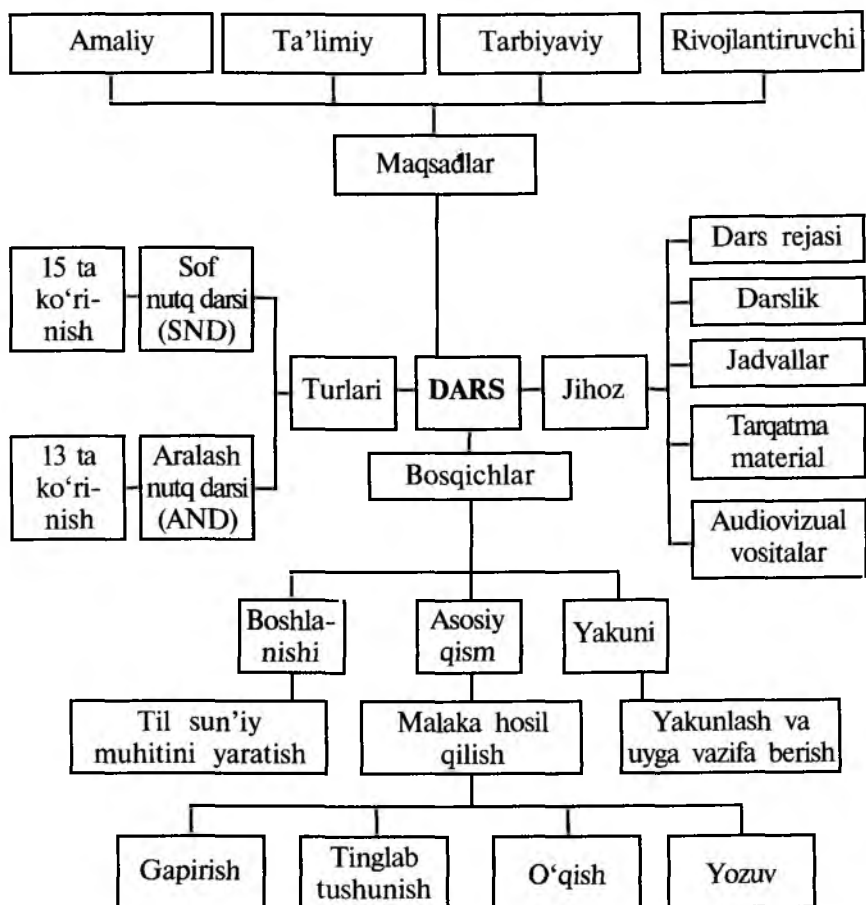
Amaliy

Ta'limiy

Tarbiyaviy

Rivojlantiruvchi

Maqsadlar

15 ta ko'rinish

Sof nutq darsi (SND)

13 ta ko'rinish

Aralash nutq darsi (AND)

Turlari

DARS

Jihoz

Dars rejasi

Darslik

Jadvallar

Tarqatma material

Audiovizual vositalar

Bosqichlar

Boshlanishi

Asosiy qism

Yakuni

Til sun'iy muhitini yaratish

Malaka hosil qilish

Yakunlash va uyga vazifa berish

Gapirish

Tinglab tushunish

O'qish

Yozuv